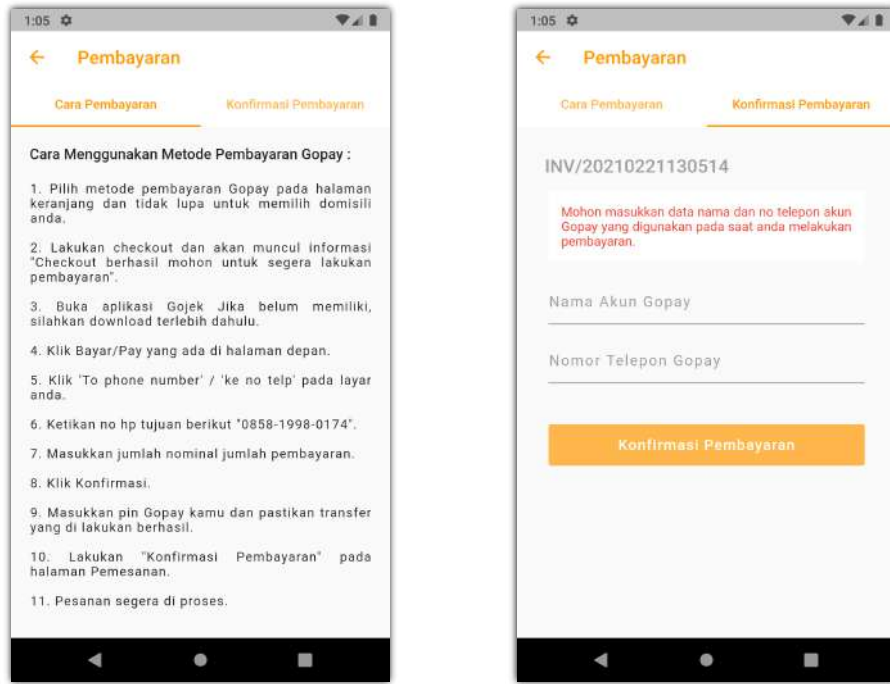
1:05

Pembayaran

Cara Pembayaran

Konfirmasi Pembayaran

Cara Menggunakan Metode Pembayaran Gopay :

1. Pilih metode pembayaran Gopay pada halaman keranjang dan tidak lupa untuk memilih domisili anda.

2. Lakukan checkout dan akan muncul informasi "Checkout berhasil mohon untuk segera lakukan pembayaran".

3. Buka aplikasi Gojek Jika belum memiliki, silahkan download terlebih dahulu.

4. Klik Bayar/Pay yang ada di halaman depan.

5. Klik 'To phone number' / 'ke no telp' pada layar anda.

6. Ketikan no hp tujuan berikut "0858-1998-0174".

7. Masukkan jumlah nominal jumlah pembayaran.

8. Klik Konfirmasi.

9. Masukkan pin Gopay kamu dan pastikan transfer yang di lakukan berhasil.

10. Lakukan "Konfirmasi Pembayaran" pada halaman Pemesanan.

11. Pesanan segera di proses.

1:05

Pembayaran

Cara Pembayaran

Konfirmasi Pembayaran

INV/20210221130514

Mohon masukkan data nama dan no telepon akun Gopay yang digunakan pada saat anda melakukan pembayaran.

Nama Akun Gopay

Nomor Telepon Gopay

Konfirmasi Pembayaran